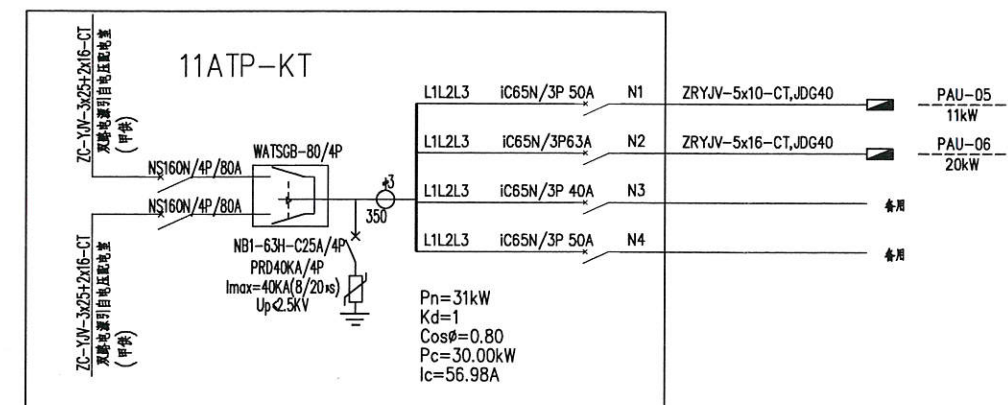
ZC-YJV-3x25+2x16-CT
双路电源引自低压配电室
(甲供)

11ATP-KT

NS160N/4P/80A

NS160N/4P/80A

WATSGB-80/4P

NB1-63H-C25A/4P
PRD40KA/4P
Imax=40KA(8/20μs)
Up≤2.5KV

ZC-YJV-3x25+2x16-CT
双路电源引自低压配电室
(甲供)

3
350

L1L2L3 iC65N/3P 50A N1 ZRYJV-5x10-CT,JDG40 PAU-05 11kW

L1L2L3 iC65N/3P63A N2 ZRYJV-5x16-CT,JDG40 PAU-06 20kW

L1L2L3 iC65N/3P 40A N3 备用

L1L2L3 iC65N/3P 50A N4 备用

Pn=31kW
Kd=1
Cosø=0.80
Pc=30.00kW
Ic=56.98A